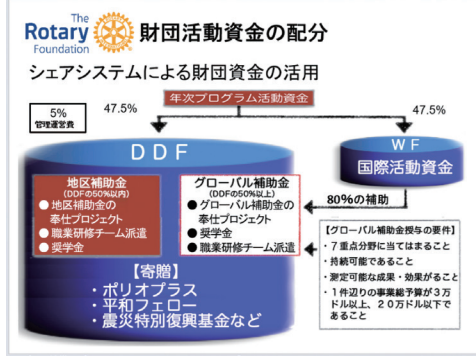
The Rotary Foundation 財団活動資金の配分

シェアシステムによる財団資金の活用

5%
管理運営費

47.5%

年次プログラム活動資金

47.5%

DDF

WF
国際活動資金

地区補助金
(DDFの50%以内)
● 地区補助金の奉仕プロジェクト
● 職業研修チーム派遣
● 奨学金

グローバル補助金
(DDFの50%以上)
● グローバル補助金の奉仕プロジェクト
● 奨学金
● 職業研修チーム派遣

80%の補助

【グローバル補助金授与の要件】
・7重点分野に当てはまること
・持続可能であること
・測定可能な成果・効果があること
・1件辺りの事業総予算が3万ドル以上、20万ドル以下であること

【寄贈】
・ポリオプラス
・平和フェロー
・震災特別復興基金など